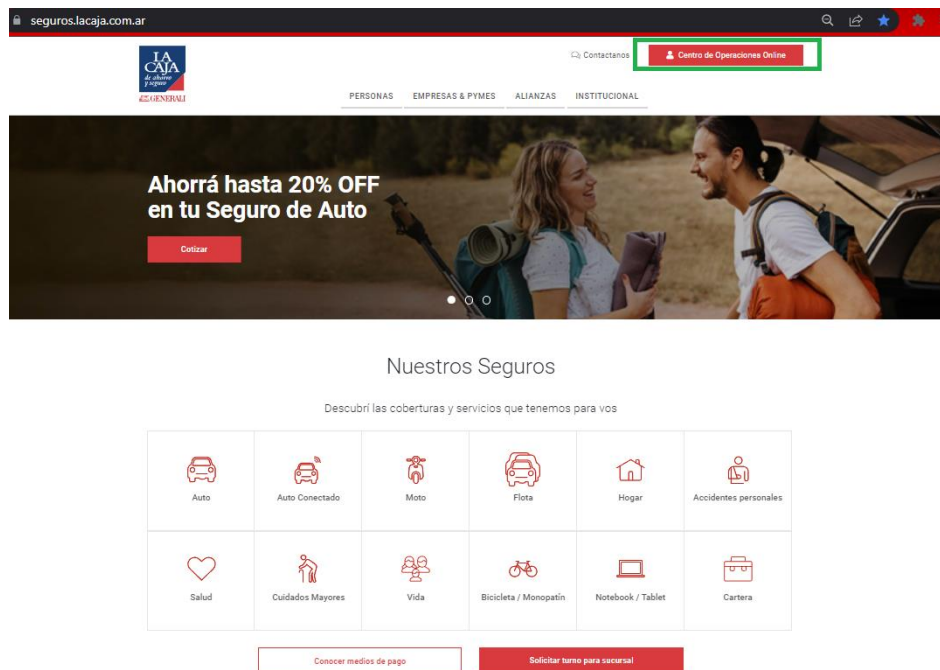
seguros.lacaja.com.ar

LA CAJA de ahorro y seguro GENERALI

Contactanos

Centro de Operaciones Online

PERSONAS EMPRESAS & PYMES ALIANZAS INSTITUCIONAL

Ahorrá hasta 20% OFF en tu Seguro de Auto

Cotizar

Nuestros Seguros

Descubrí las coberturas y servicios que tenemos para vos

| Auto | Auto Conectado | Moto | Flota | Hogar | Accidentes personales |
|---|---|---|---|---|---|
| Salud | Cuidados Mayores | Vida | Bicicleta / Monopatín | Notebook / Tablet | Cartera |

Conocer medios de pago

Solicitar turno para sucursal